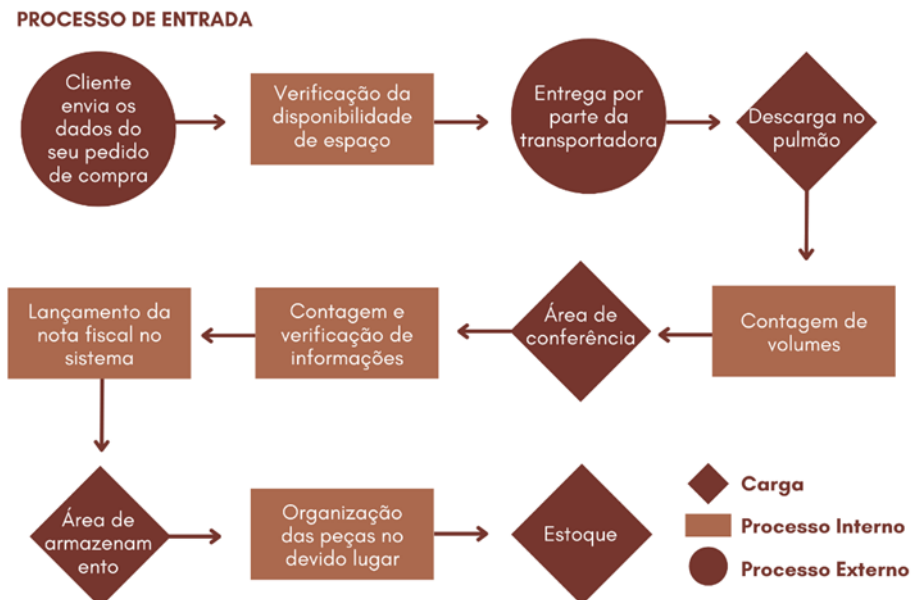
PROCESSO DE ENTRADA

Cliente envia os dados do seu pedido de compra

Verificação da disponibilidade de espaço

Entrega por parte da transportadora

Descarga no pulmão

Contagem de volumes

Área de conferência

Contagem e verificação de informações

Lançamento da nota fiscal no sistema

Área de armazenam ento

Organização das peças no devido lugar

Estoque

Carga

Processo Interno

Processo Externo